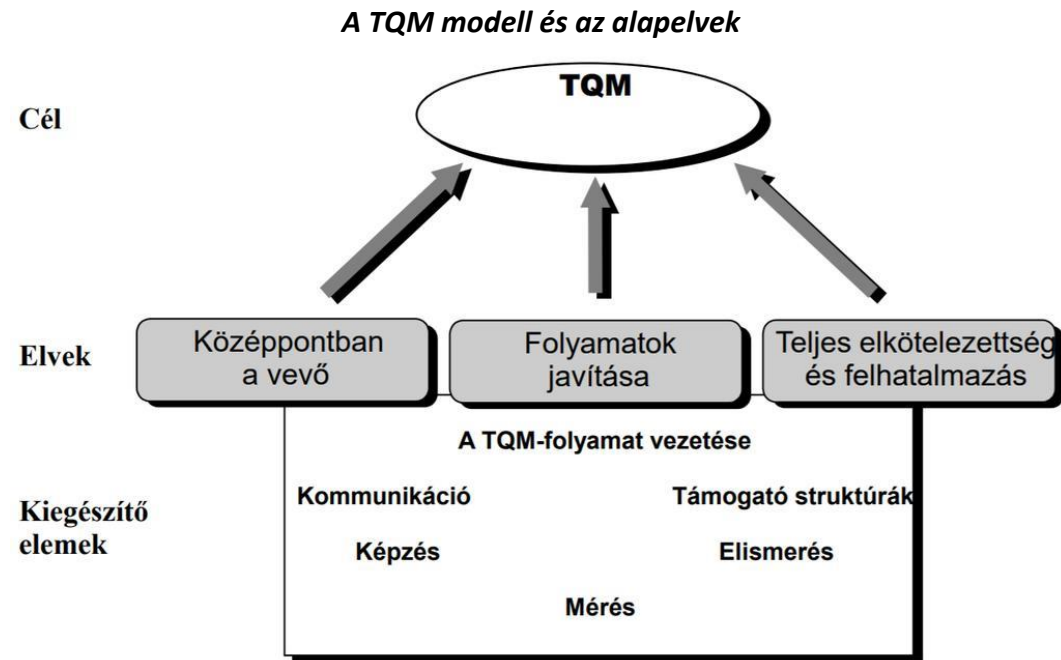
*A TQM modell és az alapelvek*

Cél

TQM

Elvek

Középpontban a vevő

Folyamatok javítása

Teljes elkötelezettség és felhatalmazás

A TQM-folyamat vezetése

Kiegészítő elemek

Kommunikáció

Támogató struktúrák

Képzés

Elismerés

Mérés